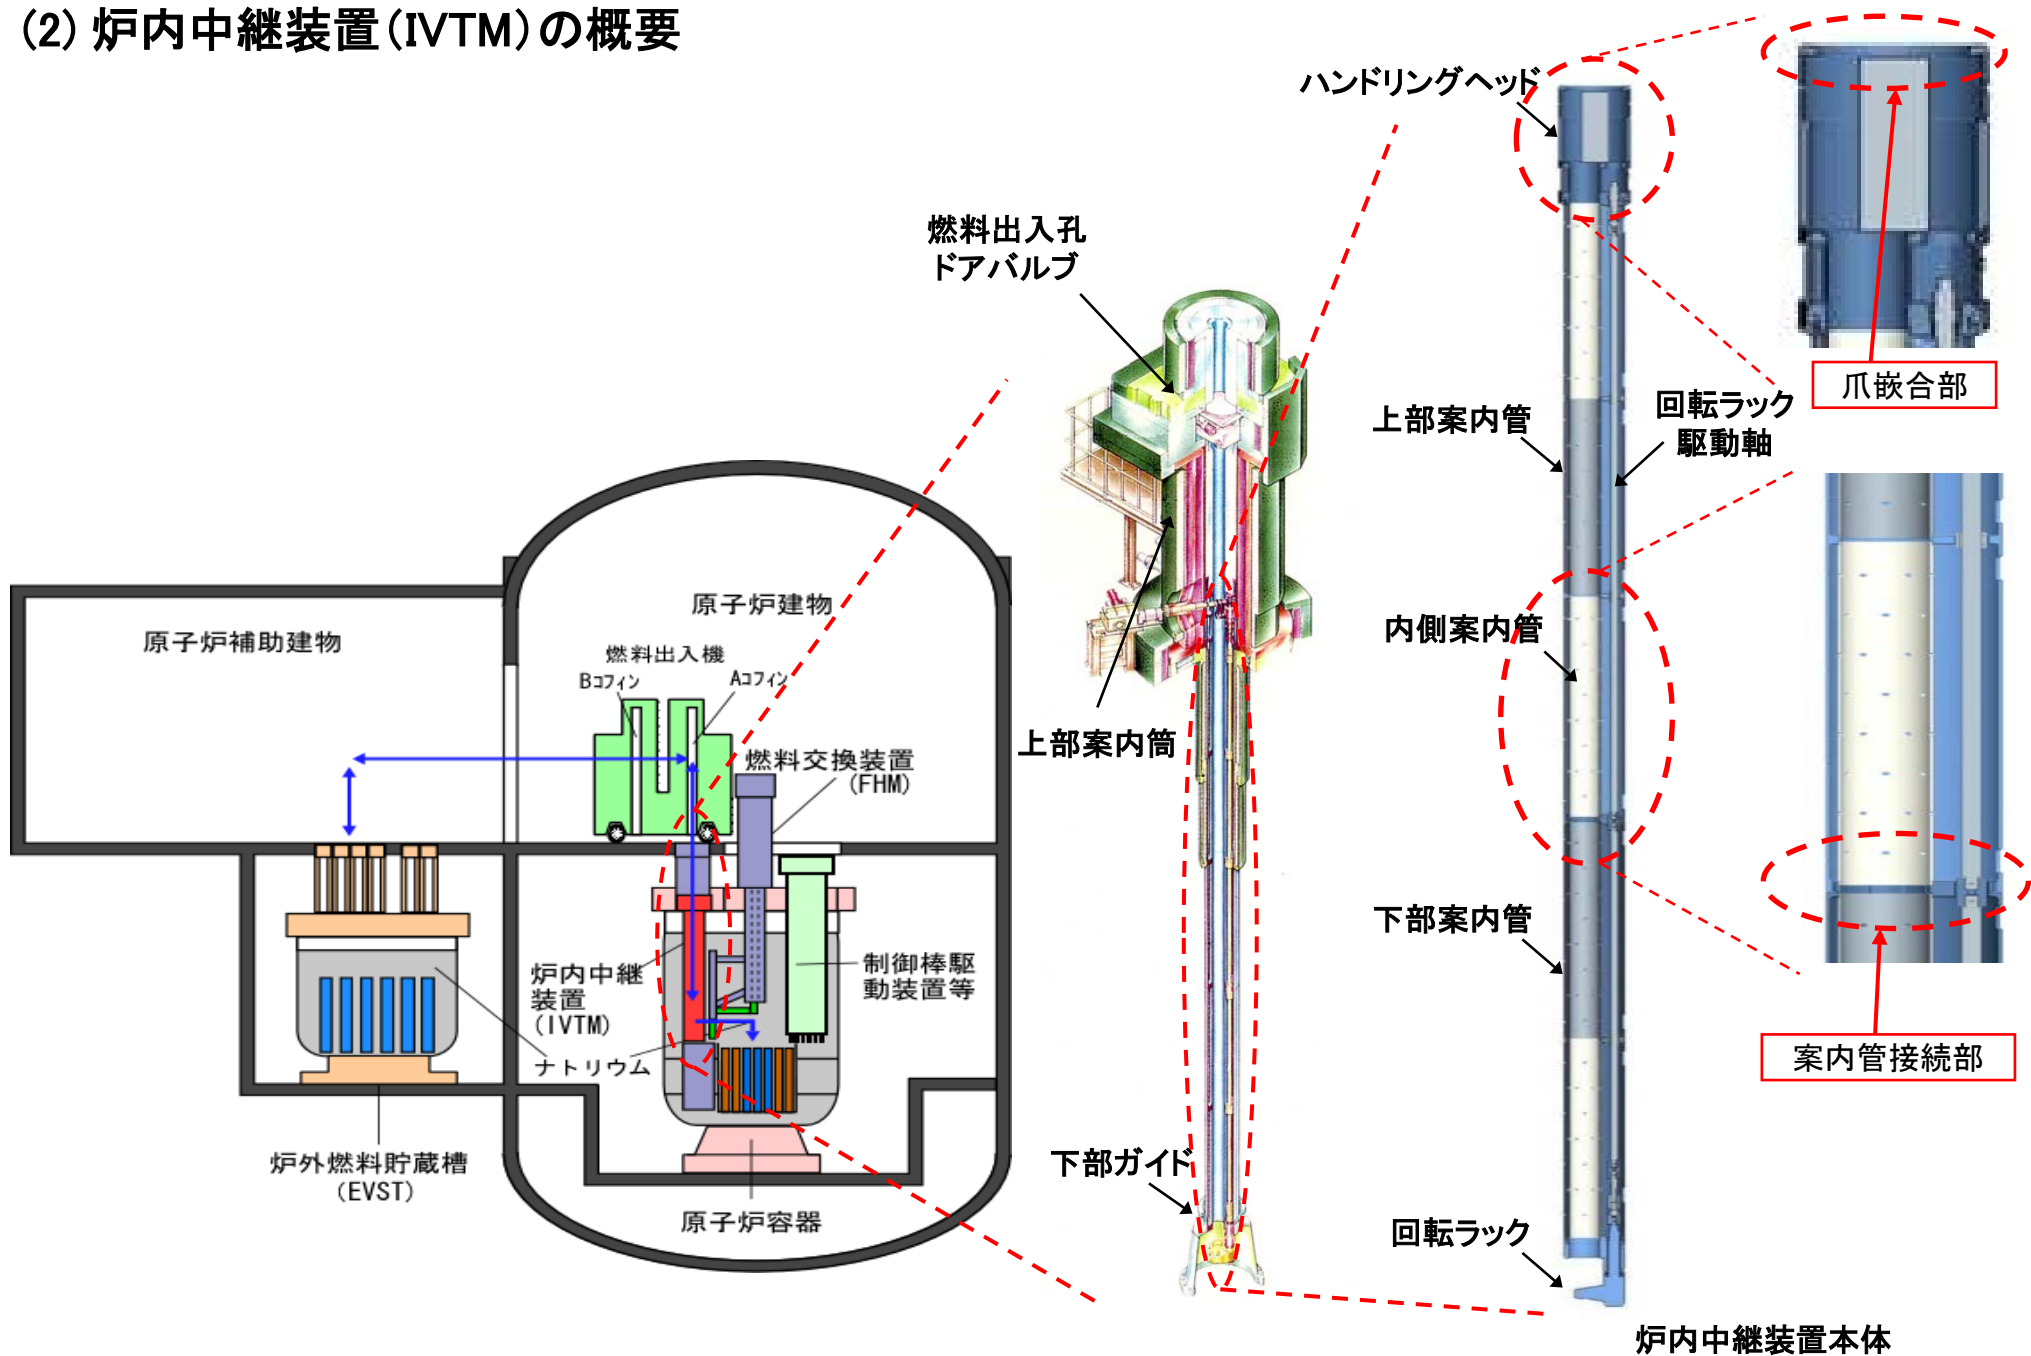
(2) 炉内中継装置(IVTM)の概要

原子炉補助建物

原子炉建物

燃料出入機

Bコフィン

Aコフィン

燃料交換装置 (FHM)

炉内中継装置 (IVTM)

制御棒駆動装置等

ナトリウム

炉外燃料貯蔵槽 (EVST)

原子炉容器

燃料出入孔ドアバルブ

上部案内筒

下部ガイド

ハンドリングヘッド

上部案内管

内側案内管

下部案内管

回転ラック

回転ラック駆動軸

爪嵌合部

案内管接続部

炉内中継装置本体